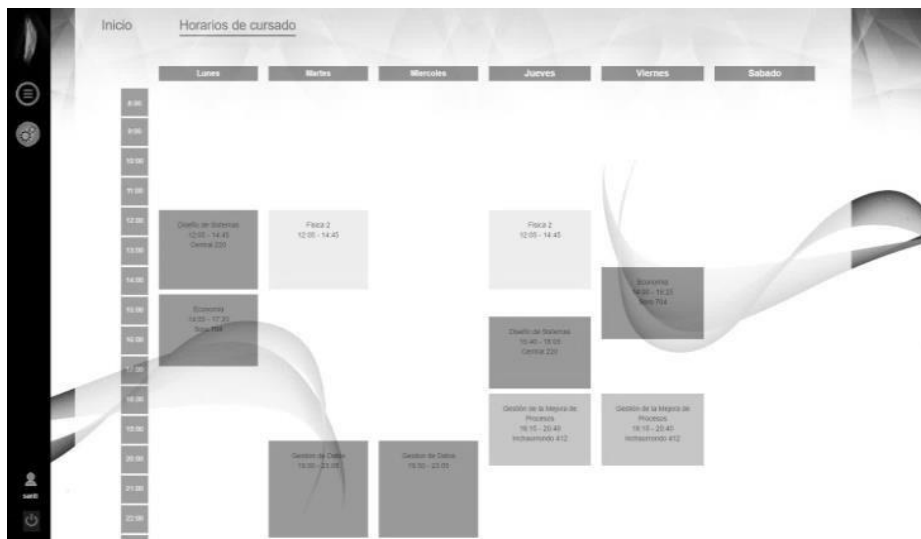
Inicio

Horarios de cursado

| | Lunes | Martes | Miercoles | Jueves | Viernes | Sabado |
|---|---|---|---|---|---|---|
| 8:00 | | | | | | |
| 9:00 | | | | | | |
| 10:00 | | | | | | |
| 11:00 | | | | | | |
| 12:00 | Diseño de Sistemas 12:00 - 14:45 Central 220 | Fisica 2 12:00 - 14:45 | | Fisica 2 12:00 - 14:45 | | |
| 13:00 | | | | | | |
| 14:00 | | | | | Economia 14:50 - 19:25 Sem 704 | |
| 15:00 | Economia 15:00 - 17:30 Sem 704 | | | | | |
| 16:00 | | | | Diseño de Sistemas 15:40 - 18:05 Central 220 | | |
| 17:00 | | | | | | |
| 18:00 | | | | Gestión de la Mejora de Procesos 18:15 - 20:45 Inchaurrondo 412 | Gestión de la Mejora de Procesos 18:15 - 20:45 Inchaurrondo 412 | |
| 19:00 | | | | | | |
| 20:00 | | Gestion de Datos 19:30 - 23:05 | Gestion de Datos 19:30 - 23:05 | | | |
| 21:00 | | | | | | |
| 22:00 | | | | | | |

santi